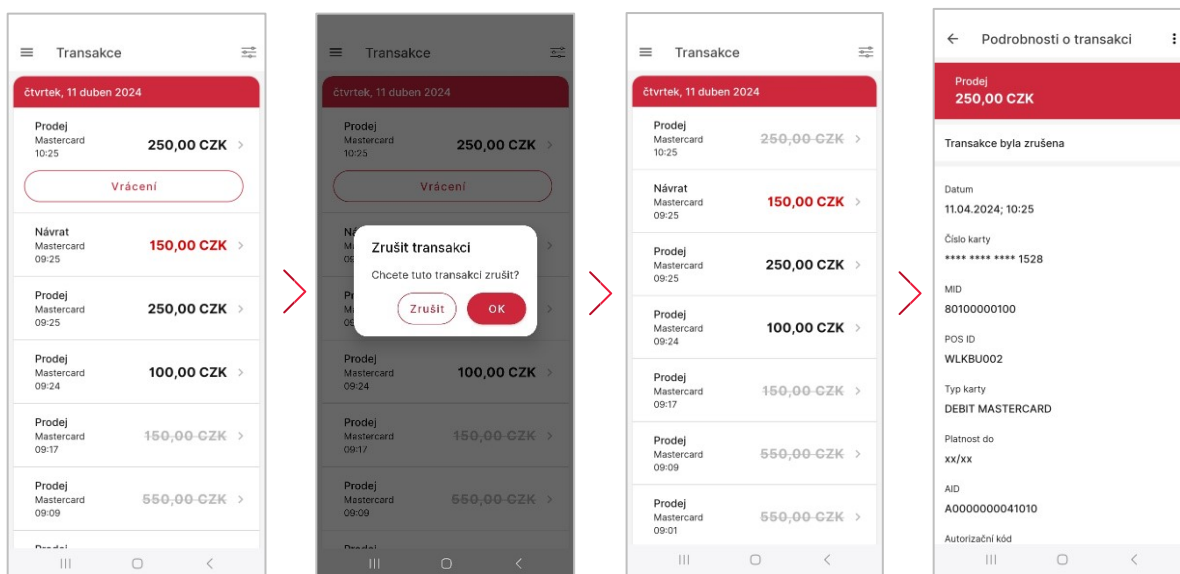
Transakce

čtvrtek, 11 duben 2024

Prodej
Mastercard
10:25
250,00 CZK

Vrácení

Návrat
Mastercard
09:25
150,00 CZK

Prodej
Mastercard
09:25
250,00 CZK

Prodej
Mastercard
09:24
100,00 CZK

Prodej
Mastercard
09:17
~~150,00 CZK~~

Prodej
Mastercard
09:09
~~550,00 CZK~~

Prodej

Transakce

čtvrtek, 11 duben 2024

Prodej
Mastercard
10:25
250,00 CZK

Vrácení

Zrušit transakci
Chcete tuto transakci zrušit?
Zrušit
OK

Prodej
Mastercard
09:24
100,00 CZK

Prodej
Mastercard
09:17
~~150,00 CZK~~

Prodej
Mastercard
09:09
~~550,00 CZK~~

Prodej

Transakce

čtvrtek, 11 duben 2024

Prodej
Mastercard
10:25
~~250,00 CZK~~

Návrat
Mastercard
09:25
150,00 CZK

Prodej
Mastercard
09:25
250,00 CZK

Prodej
Mastercard
09:24
100,00 CZK

Prodej
Mastercard
09:17
~~150,00 CZK~~

Prodej
Mastercard
09:09
~~550,00 CZK~~

Prodej
Mastercard
09:01
~~550,00 CZK~~

Podrobnosti o transakci

Prodej
250,00 CZK

Transakce byla zrušena

Datum
11.04.2024; 10:25

Číslo karty
**** **** **** 1528

MID
80100000100

POS ID
WLKBU002

Typ karty
DEBIT MASTERCARD

Platnost do
xx/xx

AID
A0000000041010

Autorizační kód